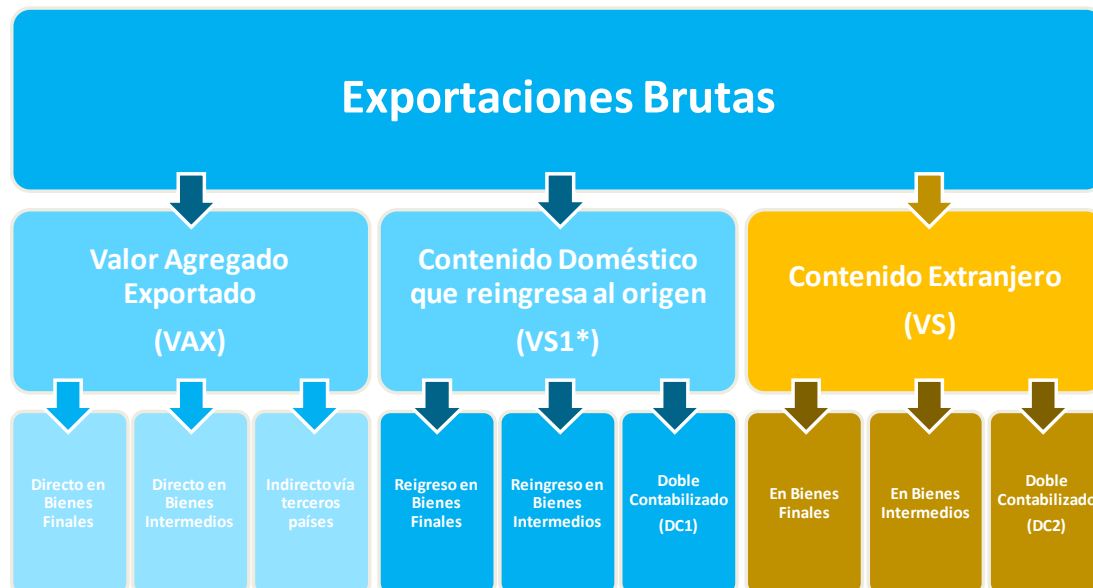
Exportaciones Brutas

Valor Agregado Exportado
(VAX)

Contenido Doméstico que reingresa al origen
(VS1*)

Contenido Extranjero
(VS)

Directo en Bienes Finales

Directo en Bienes Intermedios

Indirecto vía terceros países

Reigreso en Bienes Finales

Reingreso en Bienes Intermedios

Doble Contabilizado
(DC1)

En Bienes Finales

En Bienes Intermedios

Doble Contabilizado
(DC2)